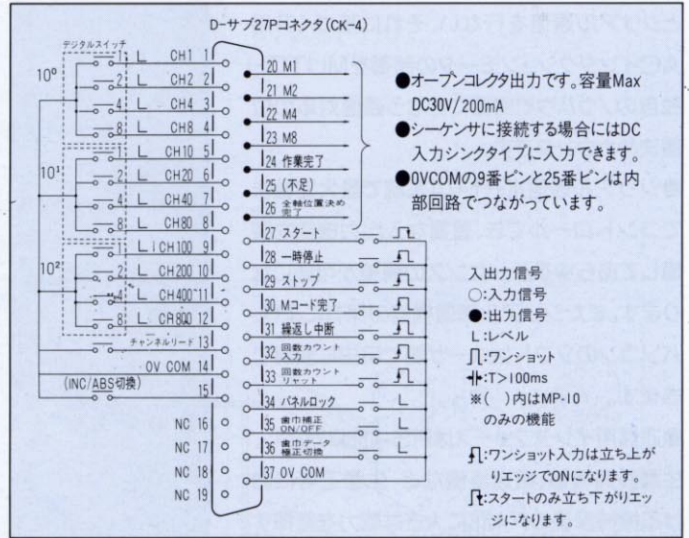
D-サブ27Pコネクタ(CK-4)

デジタルスイッチ

$10^0$ 1 L CH1 1
2 L CH2 2
4 L CH4 3
8 L CH8 4
$10^1$ 1 L CH10 5
2 L CH20 6
4 L CH40 7
8 L CH80 8
$10^2$ 1 L CH100 9
2 L CH200 10
4 L CH400 11
8 L CH800 12
チャンネルリード 13
OV COM 14
(INC/ABS切換) 15
NC 16
NC 17
NC 18
NC 19

20 M1
21 M2
22 M4
23 M8
24 作業完了
25 (不足)
26 全軸位置決め完了
27 スタート
28 一時停止
29 ストップ
30 Mコード完了
31 繰返し中断
32 回数カウント入力
33 回数カウントリセット
34 パネルロック L
35 歯巾補正ON/OFF L
36 歯巾データ補正切換 L
37 OV COM

●オープンコレクタ出力です。容量Max DC30V/200mA
●シーケンサに接続する場合にはDC入力シンクタイプに入力できます。
●0VCOMの9番ピンと25番ピンは内部回路でつながっています。

入出力信号
○:入力信号
●:出力信号
L:レベル
⎍:ワンショット
⊣⊢:T>100ms
※( )内はMP-10のみの機能

⎍:ワンショット入力は立ち上がりエッジでONになります。
⎍:スタートのみ立ち下がりエッジになります。